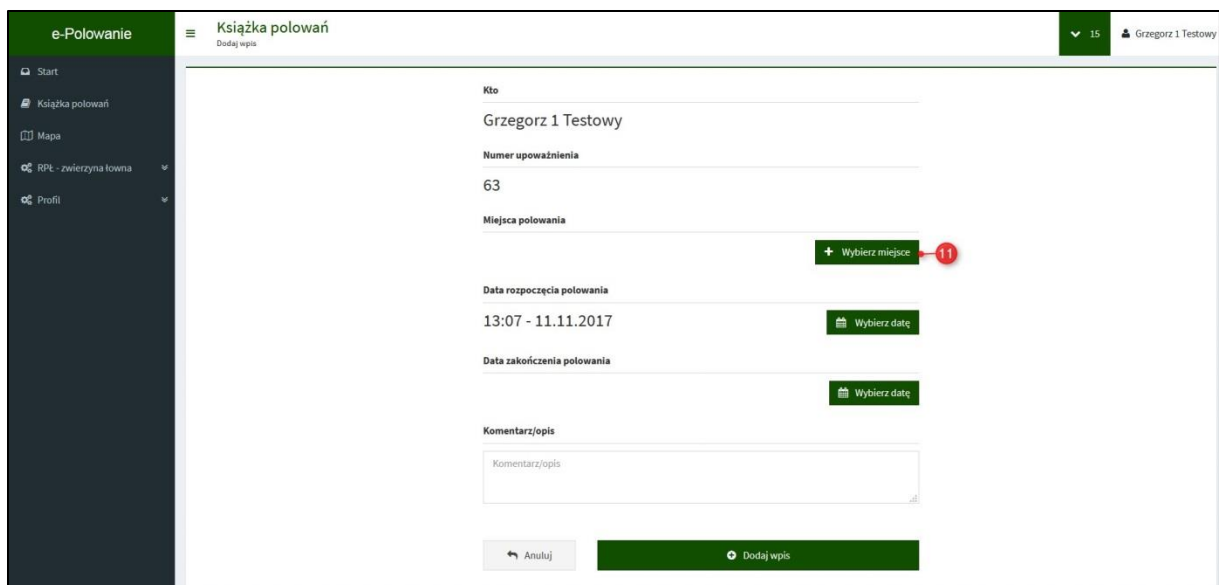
e-Polowanie

Książka polowań
Dodaj wpis

15

Grzegorz 1 Testowy

Start

Książka polowań

Mapa

RPŁ - zwierzyna łowna

Profil

Kto

Grzegorz 1 Testowy

Numer upoważnienia

63

Miejsca polowania

Wybierz miejsce

11

Data rozpoczęcia polowania

13:07 - 11.11.2017

Wybierz datę

Data zakończenia polowania

Wybierz datę

Komentarz/opis

Komentarz/opis

Anuluj

Dodaj wpis